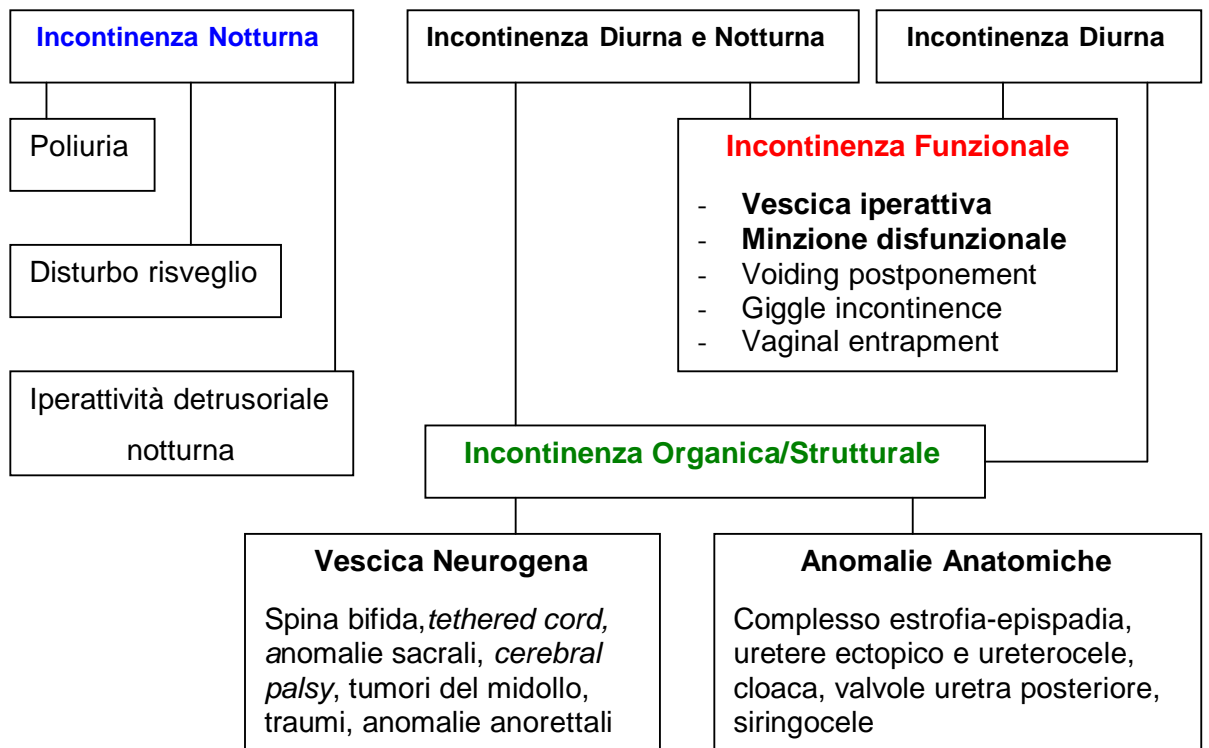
Incontinenza Notturna

Poliuria

Disturbo risveglio

Iperattività detrusoriale notturna

Incontinenza Diurna e Notturna

Incontinenza Diurna

Incontinenza Funzionale

- Vescica iperattiva
- Minzione disfunzionale
- Voiding postponement
- Giggle incontinence
- Vaginal entrapment

Incontinenza Organica/Strutturale

Vescica Neurogena

Spina bifida, tethered cord, anomalie sacrali, cerebral palsy, tumori del midollo, traumi, anomalie anorettali

Anomalie Anatomiche

Complesso estrofia-epispadia, uretere ectopico e ureterocele, cloaca, valvole uretra posteriore, siringocele